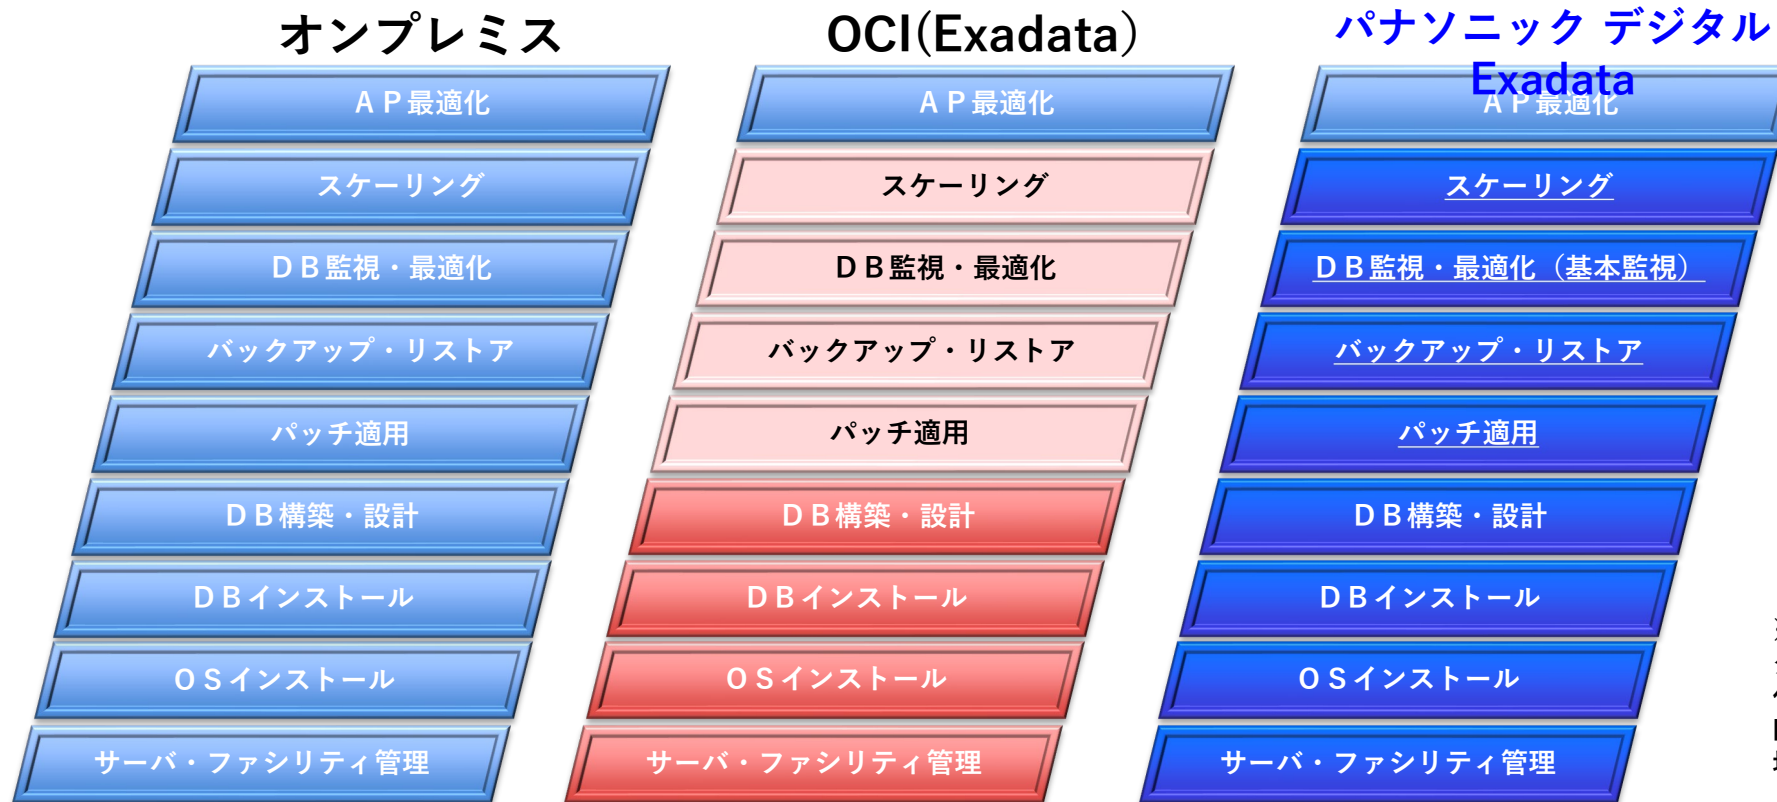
オンプレミス

ＡＰ最適化

スケーリング

ＤＢ監視・最適化

バックアップ・リストア

パッチ適用

ＤＢ構築・設計

ＤＢインストール

ＯＳインストール

サーバ・ファシリティ管理

OCI(Exadata)

ＡＰ最適化

スケーリング

ＤＢ監視・最適化

バックアップ・リストア

パッチ適用

ＤＢ構築・設計

ＤＢインストール

ＯＳインストール

サーバ・ファシリティ管理

パナソニック デジタル Exadata

ＡＰ最適化

スケーリング

ＤＢ監視・最適化（基本監視）

バックアップ・リストア

パッチ適用

ＤＢ構築・設計

ＤＢインストール

ＯＳインストール

サーバ・ファシリティ管理

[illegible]